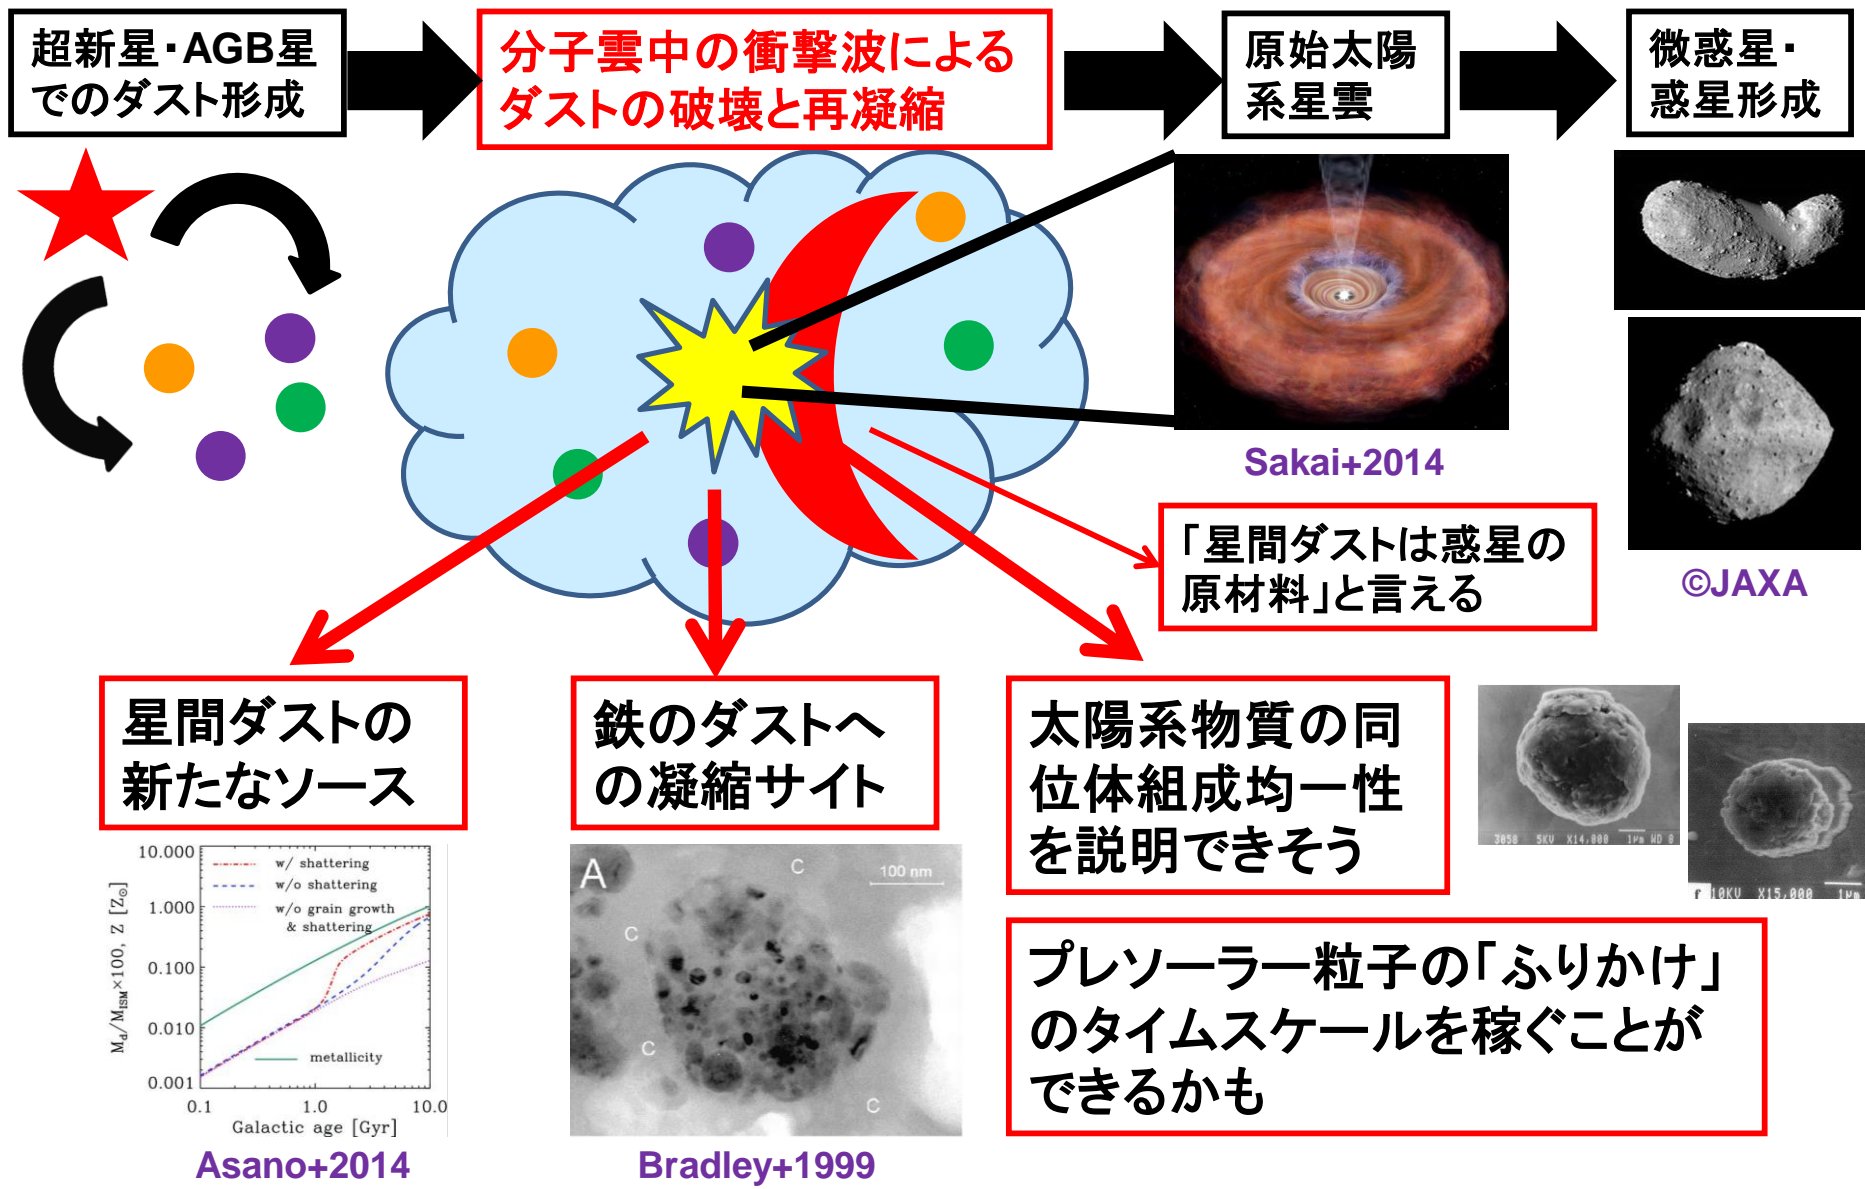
超新星・AGB星でのダスト形成

分子雲中の衝撃波によるダストの破壊と再凝縮

原始太陽系星雲

微惑星・惑星形成

Sakai+2014

「星間ダストは惑星の原材料」と言える

©JAXA

星間ダストの新たなソース

鉄のダストへの凝縮サイト

太陽系物質の同位体組成均一性を説明できそう

3058 5KV X14,000 1μm WD 8

10KV X15,000 1μm

10.000
1.000
0.100
0.010
0.001
$M_d/M_{ISM}\times100$, Z [$Z_\odot$]
w/ shattering
w/o shattering
w/o grain growth & shattering
metallicity
0.1 1.0 10.0
Galactic age [Gyr]

Asano+2014

A
C
C
C
C
100 nm

Bradley+1999

プレソーラー粒子の「ふりかけ」のタイムスケールを稼ぐことができるかも